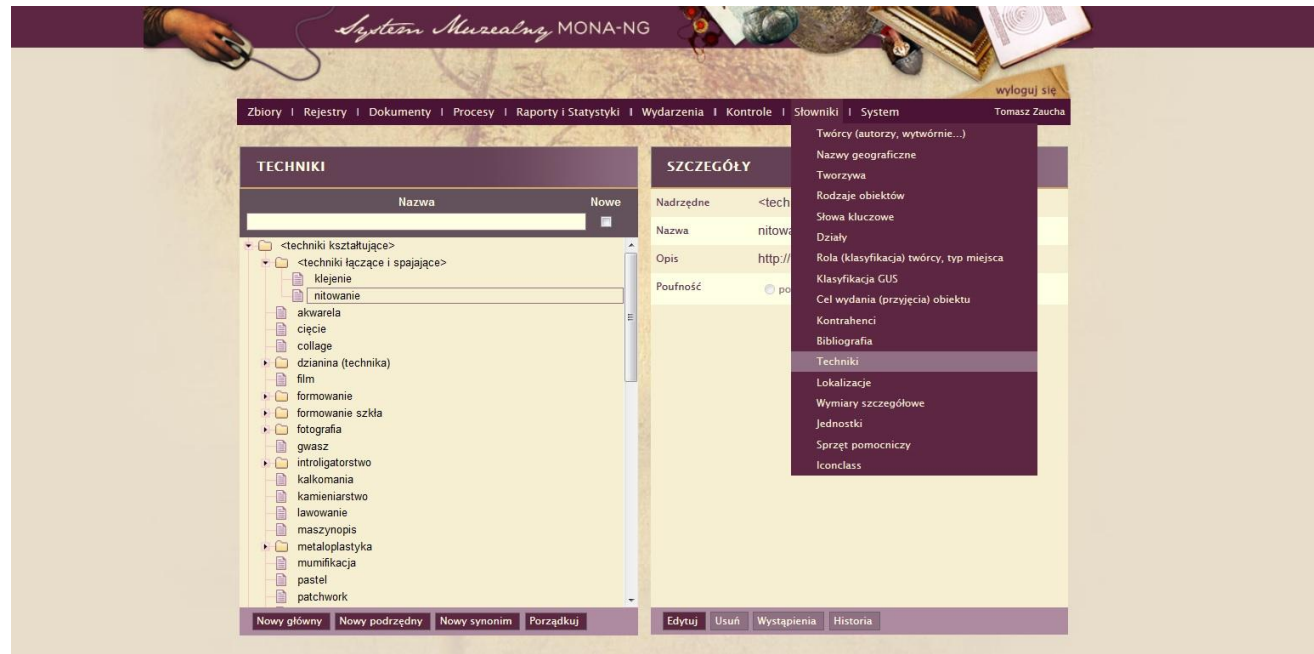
System Muzealny MONA-NG

wyloguj się

Zbiory | Rejestry | Dokumenty | Procesy | Raporty i Statystyki | Wydarzenia | Kontrole | Słowniki | System

Tomasz Zaucha

TECHNIKI

| Nazwa | Nowe |
|---|---|

<techniki kształtujące>
<techniki łączące i spajające>
klejenie
nitowanie
akwarela
cięcie
collage
dzianina (technika)
film
formowanie
formowanie szkła
fotografia
gwasz
introligatorstwo
kalkomania
kamieniarstwo
lawowanie
maszynopis
metaloplastyka
mumifikacja
pastel
patchwork

Nowy główny | Nowy podrzędny | Nowy synonim | Porządkuj

SZCZEGÓŁY

| | |
|---|---|
| Nadrzędne | <tech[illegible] |
| Nazwa | nitowa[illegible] |
| Opis | http://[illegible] |
| Poufność | po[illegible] |

Edytuj | Usuń | Wystąpienia | Historia

Twórcy (autorzy, wytwórnie...)
Nazwy geograficzne
Tworzywa
Rodzaje obiektów
Słowa kluczowe
Działy
Rola (klasyfikacja) twórcy, typ miejsca
Klasyfikacja GUS
Cel wydania (przyjęcia) obiektu
Kontrahenci
Bibliografia
Techniki
Lokalizacje
Wymiary szczegółowe
Jednostki
Sprzęt pomocniczy
Iconclass